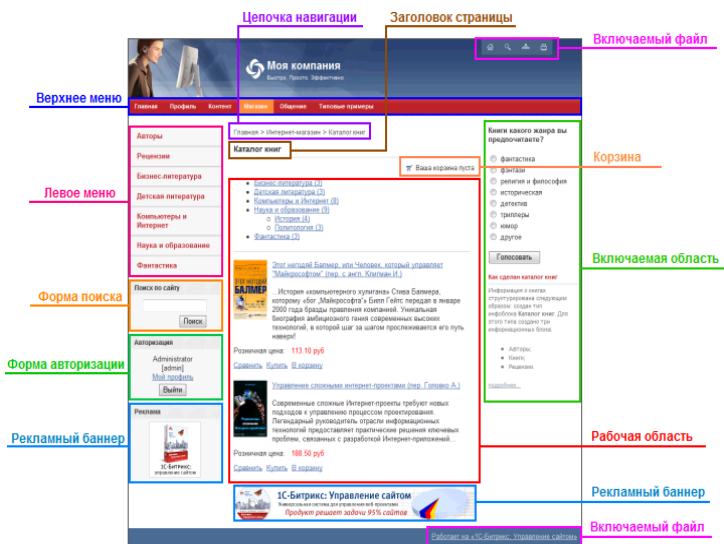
Цепочка навигации
Заголовок страницы
Включаемый файл

Моя компания
Быстро. Просто. Эффективно

Верхнее меню
Главная Профиль Контент Магазин Общение Типовые примеры

Главная > Интернет-магазин > Каталог книг
Каталог книг

Авторы
Рецензии
Бизнес-литература
Детская литература
Компьютеры и Интернет
Наука и образование
Фантастика

Левое меню

Ваша корзина пуста
Корзина

Бизнес-литература (3)
Детская литература (3)
Компьютеры и Интернет (8)
Наука и образование (9)
История (4)
Политология (3)
Фантастика (3)

Книги какого жанра вы предпочитаете?
фантастика
фэнтези
религия и философия
историческая
детектив
триллеры
юмор
другое
Голосовать

Включаемая область

Как сделан каталог книг
Информация о книгах структурирована следующим образом: создан тип инфоблока Каталог книг. Для этого типа создано три информационных блока:
Авторы;
Книги;
Рецензии.
подробнее...

Поиск по сайту
Поиск
Форма поиска

Этот негодяй Балмер, или Человек, который управляет "Майкрософтом" (пер. с англ. Клипман И.)
История «компьютерного хулигана» Стива Балмера, которому «бог „Майкрософта"» Билл Гейтс передал в январе 2000 года бразды правления компанией. Уникальная биография амбициозного гения современных высоких технологий, в которой шаг за шагом прослеживается его путь наверх!
Розничная цена: 113.10 руб
Сравнить Купить В корзину

Авторизация
Administrator
[admin]
Мой профиль
Выйти
Форма авторизации

Реклама
1С-Битрикс: управление сайтом

Рекламный баннер

Управление сложными интернет-проектами (пер. Головко А.)
Современные сложные Интернет-проекты требуют новых подходов к управлению процессом проектирования. Легендарный руководитель отрасли информационных технологий предоставляет практические решения ключевых проблем, связанных с разработкой Интернет-приложений...
Розничная цена: 188.50 руб
Сравнить Купить В корзину

Рабочая область

1С-Битрикс: Управление сайтом
Универсальная система для управления веб-проектами
Продукт решает задачи 95% сайтов

Рекламный баннер

Работает на «1С-Битрикс: Управление сайтом»
Включаемый файл